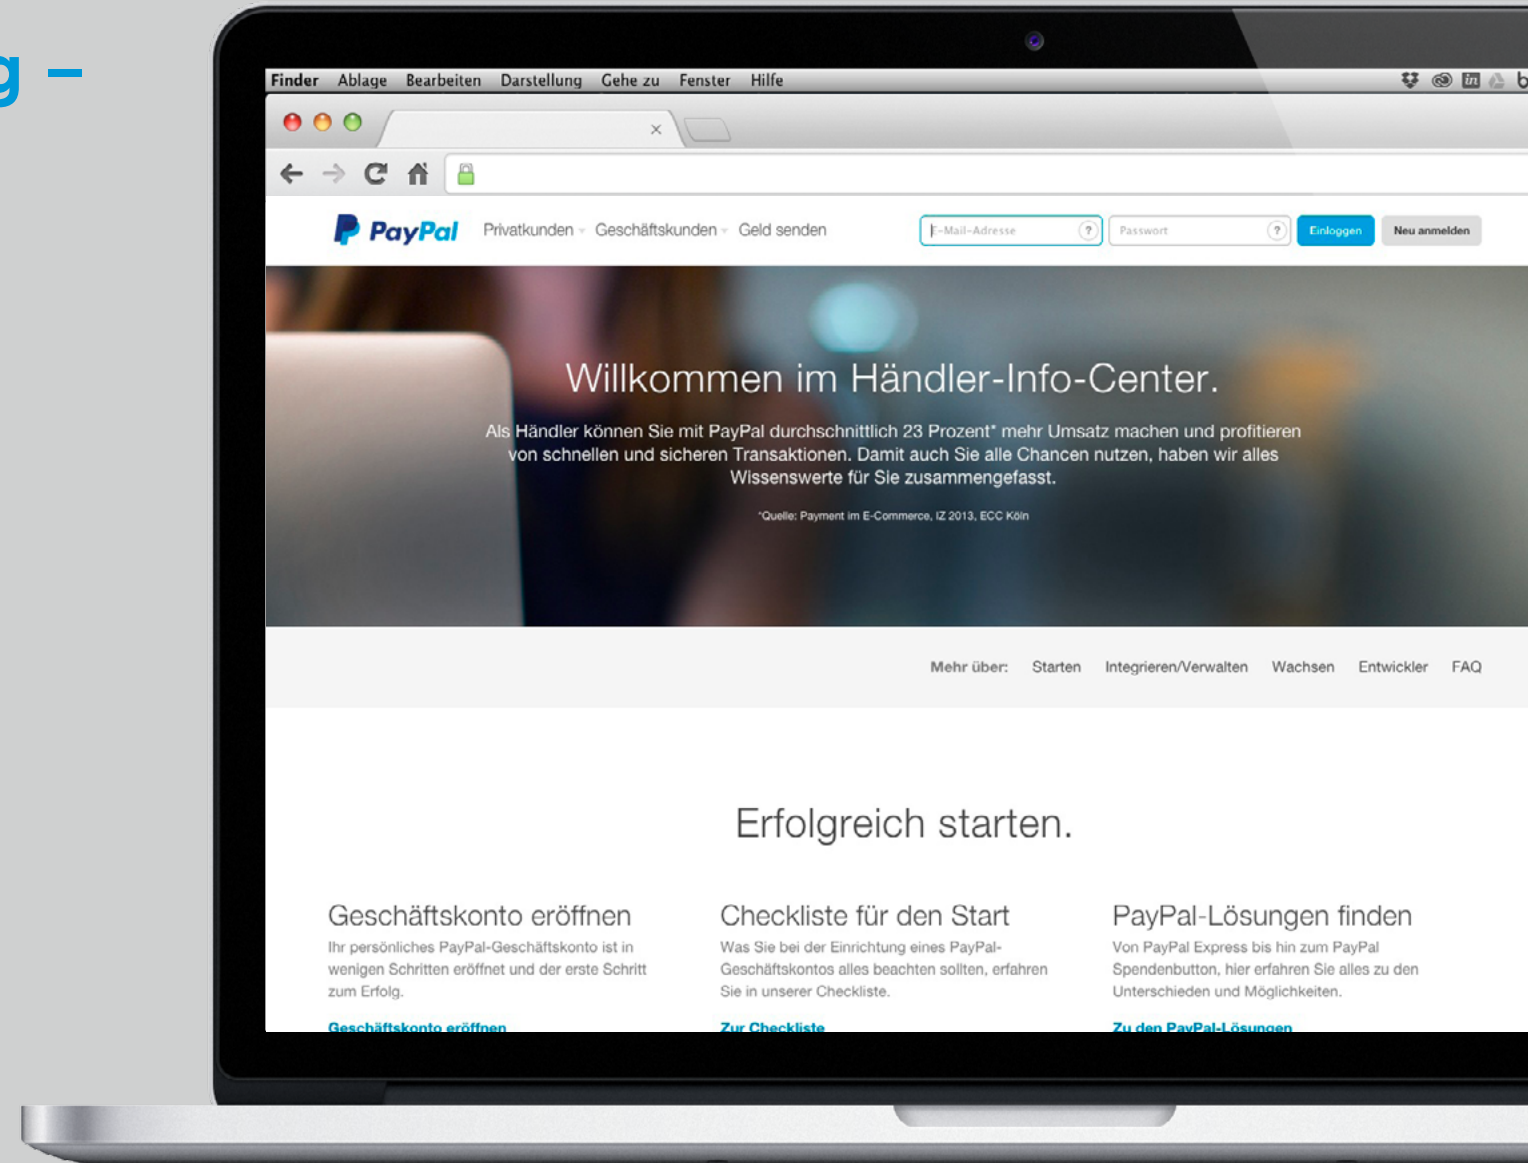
g –

Finder Ablage Bearbeiten Darstellung Gehe zu Fenster Hilfe

PayPal Privatkunden Geschäftskunden Geld senden E-Mail-Adresse Passwort Einloggen Neu anmelden

Willkommen im Händler-Info-Center.

Als Händler können Sie mit PayPal durchschnittlich 23 Prozent* mehr Umsatz machen und profitieren von schnellen und sicheren Transaktionen. Damit auch Sie alle Chancen nutzen, haben wir alles Wissenswerte für Sie zusammengefasst.

*Quelle: Payment im E-Commerce, IZ 2013, ECC Köln

Mehr über: Starten Integrieren/Verwalten Wachsen Entwickler FAQ

Erfolgreich starten.

Geschäftskonto eröffnen
Ihr persönliches PayPal-Geschäftskonto ist in wenigen Schritten eröffnet und der erste Schritt zum Erfolg.
Geschäftskonto eröffnen

Checkliste für den Start
Was Sie bei der Einrichtung eines PayPal-Geschäftskontos alles beachten sollten, erfahren Sie in unserer Checkliste.
Zur Checkliste

PayPal-Lösungen finden
Von PayPal Express bis hin zum PayPal Spendenbutton, hier erfahren Sie alles zu den Unterschieden und Möglichkeiten.
Zu den PayPal-Lösungen